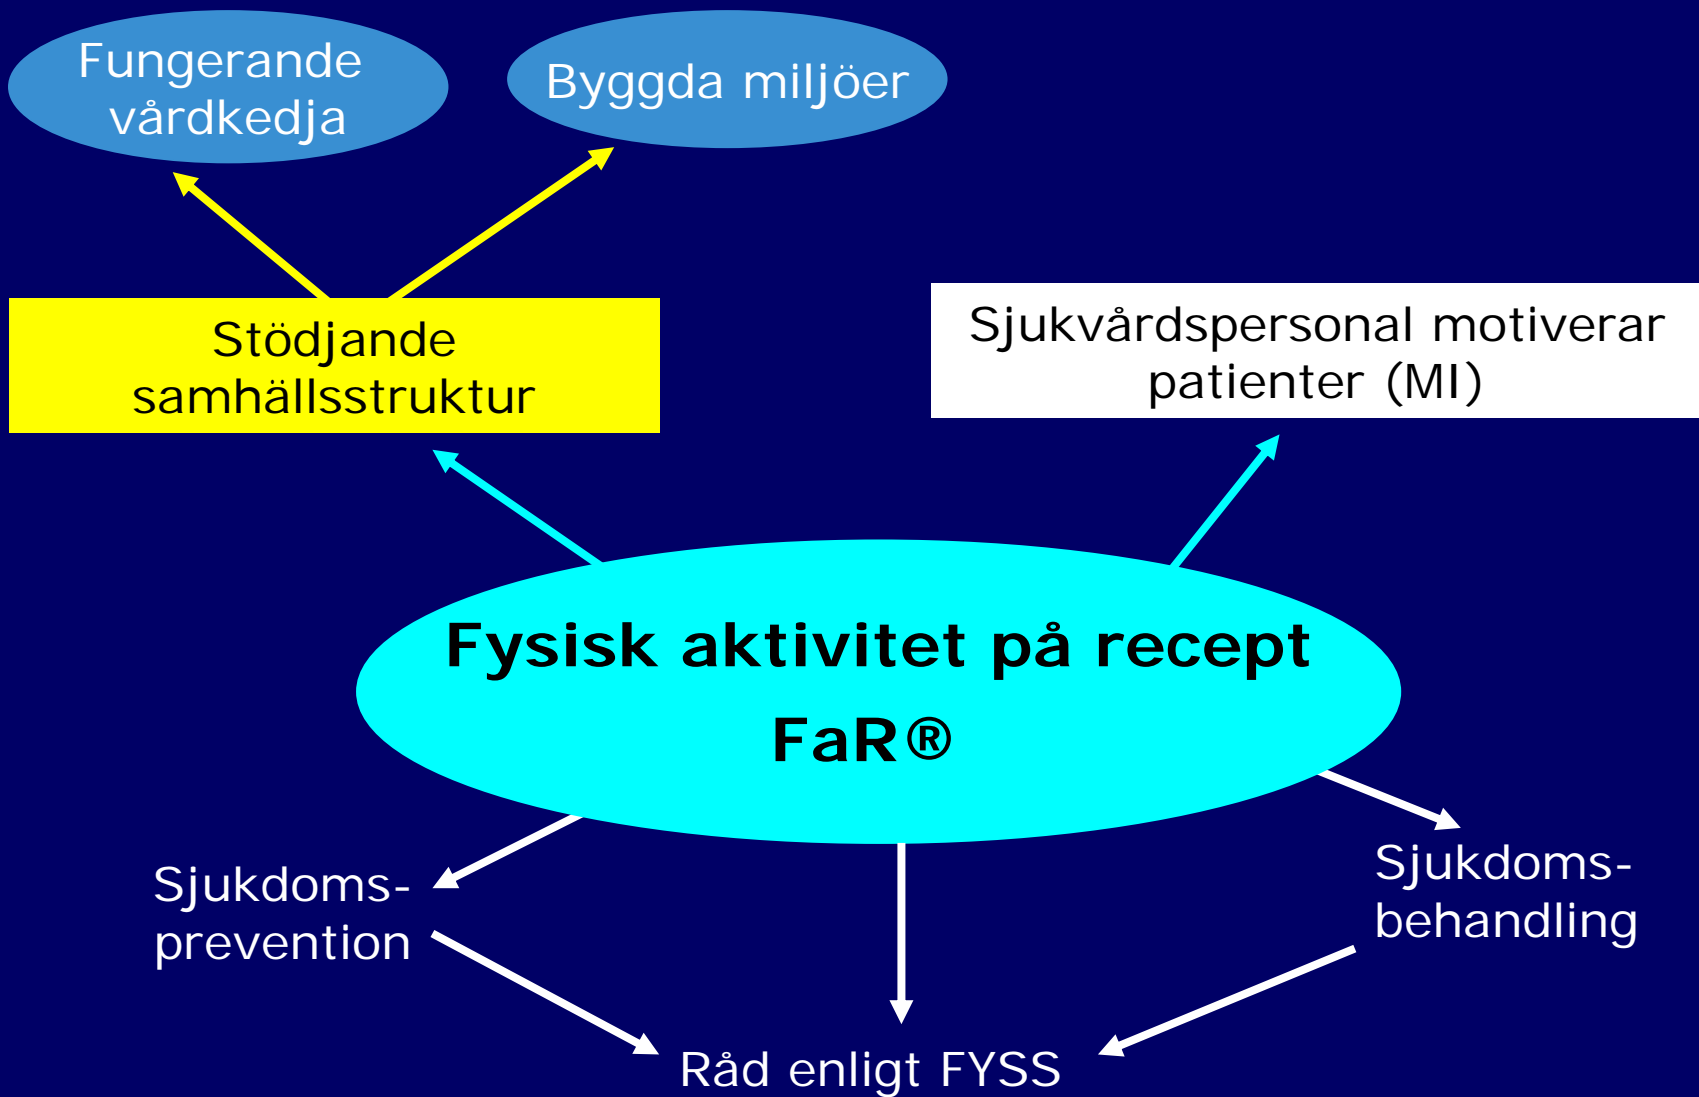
Fungerande vårdkedja

Byggda miljöer

Stödjande samhällsstruktur

Sjukvårdspersonal motiverar patienter (MI)

Fysisk aktivitet på recept
FaR®

Sjukdoms-prevention

Sjukdoms-behandling

Råd enligt FYSS